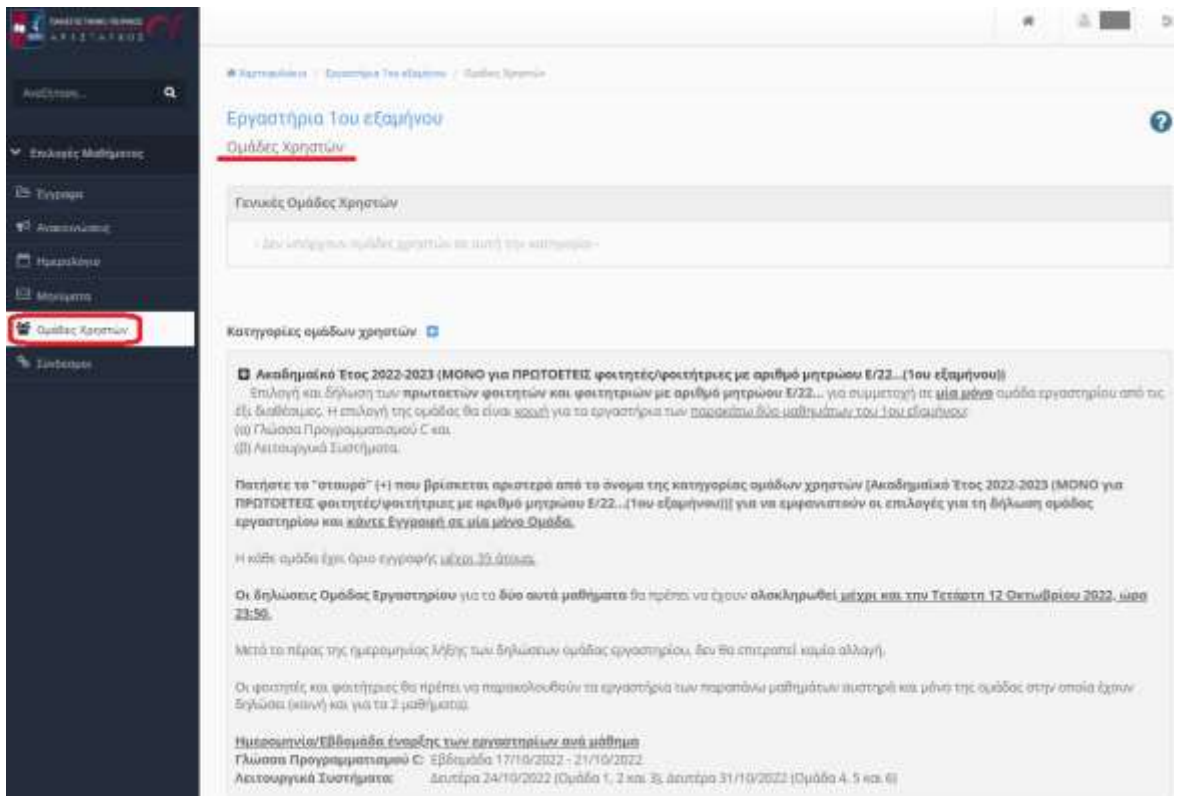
Αναζήτηση...

Επιλογές Μαθήματος

Έγγραφα

Ανακοινώσεις

Ημερολόγιο

Μηνύματα

Ομάδες Χρηστών

Σύνδεσμοι

Χαρτοφυλάκιο / Εργαστήρια 1ου εξαμήνου / Ομάδες Χρηστών

Εργαστήρια 1ου εξαμήνου

Ομάδες Χρηστών

Γενικές Ομάδες Χρηστών

- Δεν υπάρχουν ομάδες χρηστών σε αυτή την κατηγορία -

Κατηγορίες ομάδων χρηστών

Ακαδημαϊκό Έτος 2022-2023 (ΜΟΝΟ για ΠΡΩΤΟΕΤΕΙΣ φοιτητές/φοιτήτριες με αριθμό μητρώου Ε/22...(1ου εξαμήνου))
Επιλογή και δήλωση των πρωτοετών φοιτητών και φοιτητριών με αριθμό μητρώου Ε/22... για συμμετοχή σε μία μόνο ομάδα εργαστηρίου από τις έξι διαθέσιμες. Η επιλογή της ομάδας θα είναι κοινή για τα εργαστήρια των παρακάτω δύο μαθημάτων του 1ου εξαμήνου:
(α) Γλώσσα Προγραμματισμού C και
(β) Λειτουργικά Συστήματα.

Πατήστε το "σταυρό" (+) που βρίσκεται αριστερά από το όνομα της κατηγορίας ομάδων χρηστών [Ακαδημαϊκό Έτος 2022-2023 (ΜΟΝΟ για ΠΡΩΤΟΕΤΕΙΣ φοιτητές/φοιτήτριες με αριθμό μητρώου Ε/22...(1ου εξαμήνου))] για να εμφανιστούν οι επιλογές για τη δήλωση ομάδας εργαστηρίου και κάντε Εγγραφή σε μία μόνο Ομάδα.

Η κάθε ομάδα έχει όριο εγγραφής μέχρι 35 άτομα.

Οι δηλώσεις Ομάδας Εργαστηρίου για τα δύο αυτά μαθήματα θα πρέπει να έχουν ολοκληρωθεί μέχρι και την Τετάρτη 12 Οκτωβρίου 2022, ώρα 23:50.

Μετά το πέρας της ημερομηνίας λήξης των δηλώσεων ομάδας εργαστηρίου, δεν θα επιτραπεί καμία αλλαγή.

Οι φοιτητές και φοιτήτριες θα πρέπει να παρακολουθούν τα εργαστήρια των παραπάνω μαθημάτων αυστηρά και μόνο της ομάδας στην οποία έχουν δηλώσει (κοινή) και για τα 2 μαθήματα.

Ημερομηνία/Εβδομάδα έναρξης των εργαστηρίων ανά μάθημα
Γλώσσα Προγραμματισμού C: Εβδομάδα 17/10/2022 - 21/10/2022
Λειτουργικά Συστήματα: Δευτέρα 24/10/2022 (Ομάδα 1, 2 και 3), Δευτέρα 31/10/2022 (Ομάδα 4, 5 και 6)